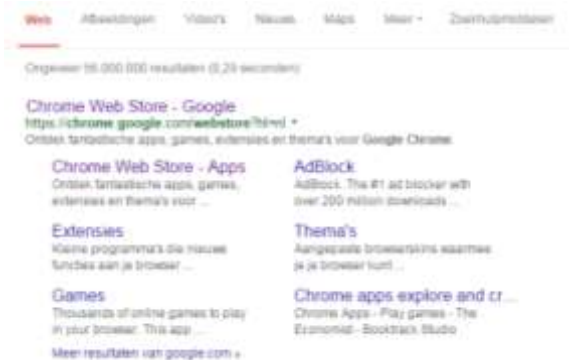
Web Afbeeldingen Video's Nieuws Maps Meer ▾ Zoekhulpmiddelen

Ongeveer 55.000.000 resultaten (0,29 seconden)

Chrome Web Store - Google
https://chrome.google.com/webstore?hl=nl ▾
Ontdek fantastische apps, games, extensies en thema's voor Google Chrome.

Chrome Web Store - Apps
Ontdek fantastische apps, games, extensies en thema's voor ...

AdBlock
AdBlock. The #1 ad blocker with over 200 million downloads ...

Extensies
Kleine programma's die nieuwe functies aan je browser ...

Thema's
Aangepaste browserskins waarmee je je browser kunt ...

Games
Thousands of online games to play in your browser. This app ...

Chrome apps explore and cr ...
Chrome Apps - Play games - The Economist - Booktrack Studio

Meer resultaten van google.com »